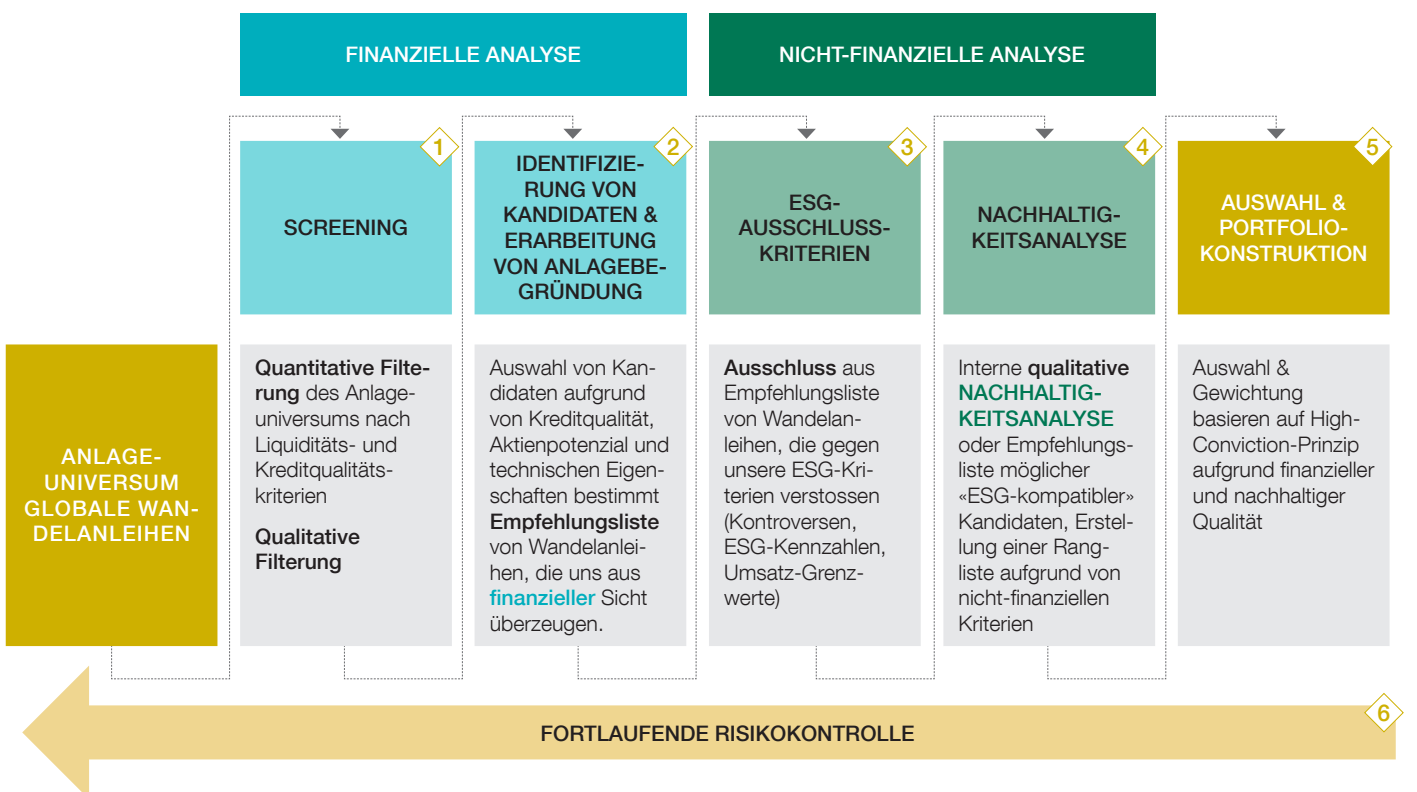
FINANZIELLE ANALYSE

NICHT-FINANZIELLE ANALYSE

ANLAGE-UNIVERSUM GLOBALE WANDELANLEIHEN

1

SCREENING

Quantitative Filterung des Anlageuniversums nach Liquiditäts- und Kreditqualitätskriterien

Qualitative Filterung

2

IDENTIFIZIERUNG VON KANDIDATEN & ERARBEITUNG VON ANLAGEBEGRÜNDUNG

Auswahl von Kandidaten aufgrund von Kreditqualität, Aktienpotenzial und technischen Eigenschaften bestimmt Empfehlungsliste von Wandelanleihen, die uns aus finanzieller Sicht überzeugen.

3

ESG-AUSSCHLUSS-KRITERIEN

Ausschluss aus Empfehlungsliste von Wandelanleihen, die gegen unsere ESG-Kriterien verstossen (Kontroversen, ESG-Kennzahlen, Umsatz-Grenzwerte)

4

NACHHALTIGKEITSANALYSE

Interne qualitative NACHHALTIGKEITSANALYSE oder Empfehlungsliste möglicher «ESG-kompatibler» Kandidaten, Erstellung einer Rangliste aufgrund von nicht-finanziellen Kriterien

5

AUSWAHL & PORTFOLIO-KONSTRUKTION

Auswahl & Gewichtung basieren auf High-Conviction-Prinzip aufgrund finanzieller und nachhaltiger Qualität

6

FORTLAUFENDE RISIKOKONTROLLE